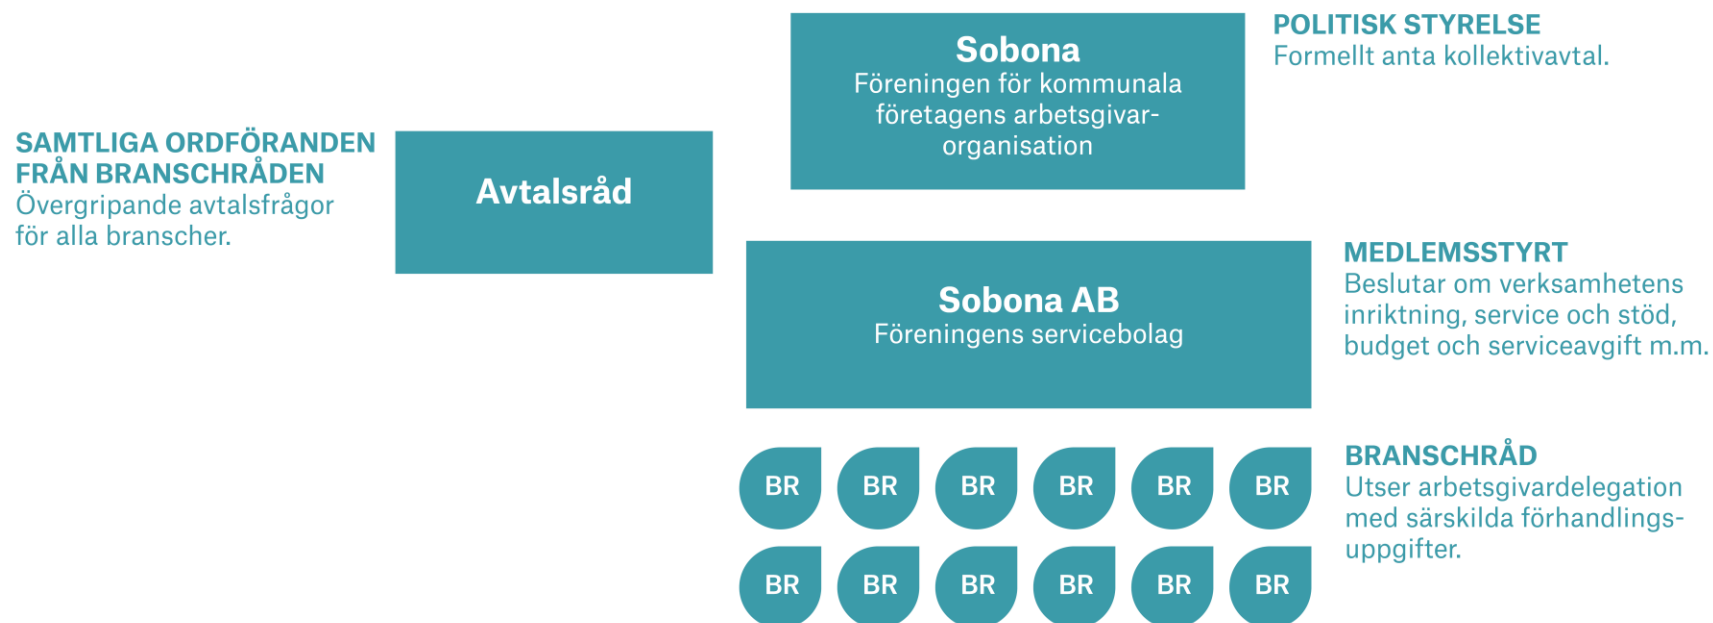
Sobona
Föreningen för kommunala företagens arbetsgivarorganisation

POLITISK STYRELSE
Formellt anta kollektivavtal.

SAMTLIGA ORDFÖRANDEN FRÅN BRANSCHRÅDEN
Övergripande avtalsfrågor för alla branscher.

Avtalsråd

Sobona AB
Föreningens servicebolag

MEDLEMSSTYRT
Beslutar om verksamhetens inriktning, service och stöd, budget och serviceavgift m.m.

BR BR BR BR BR BR
BR BR BR BR BR BR

BRANSCHRÅD
Utser arbetsgivardelegation med särskilda förhandlingsuppgifter.